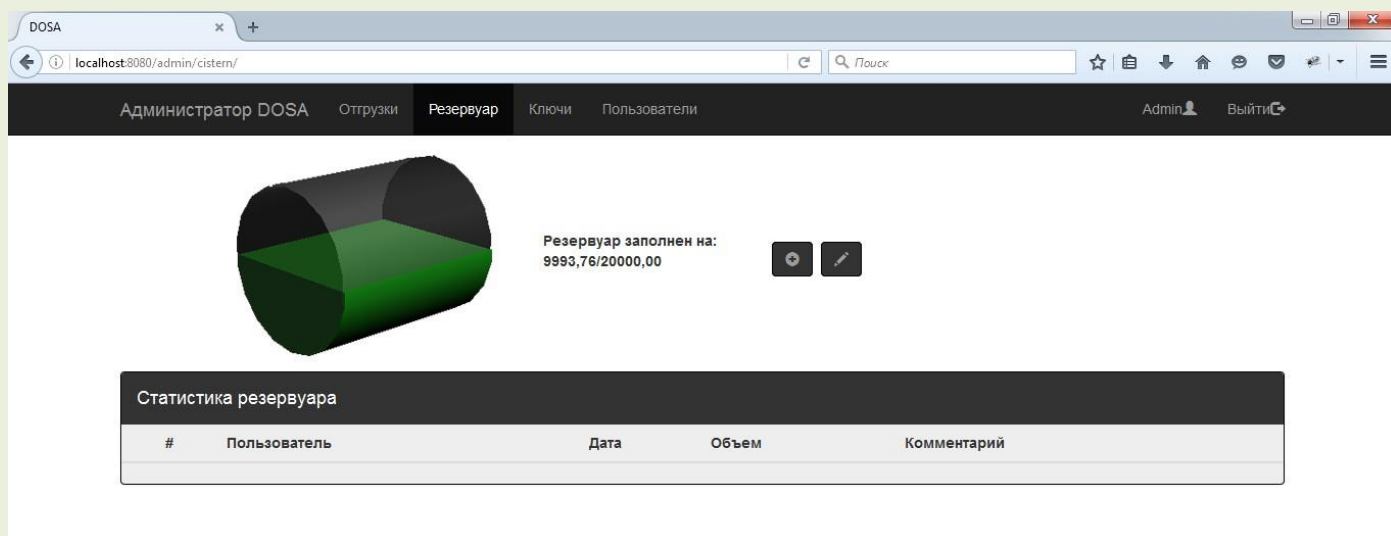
DOSA
localhost:8080/admin/cistern/
Поиск

Администратор DOSA Отгрузки Резервуар Ключи Пользователи Admin Выйти

Резервуар заполнен на:
9993,76/20000,00

Статистика резервуара

| # | Пользователь | Дата | Объем | Комментарий |
|---|---|---|---|---|